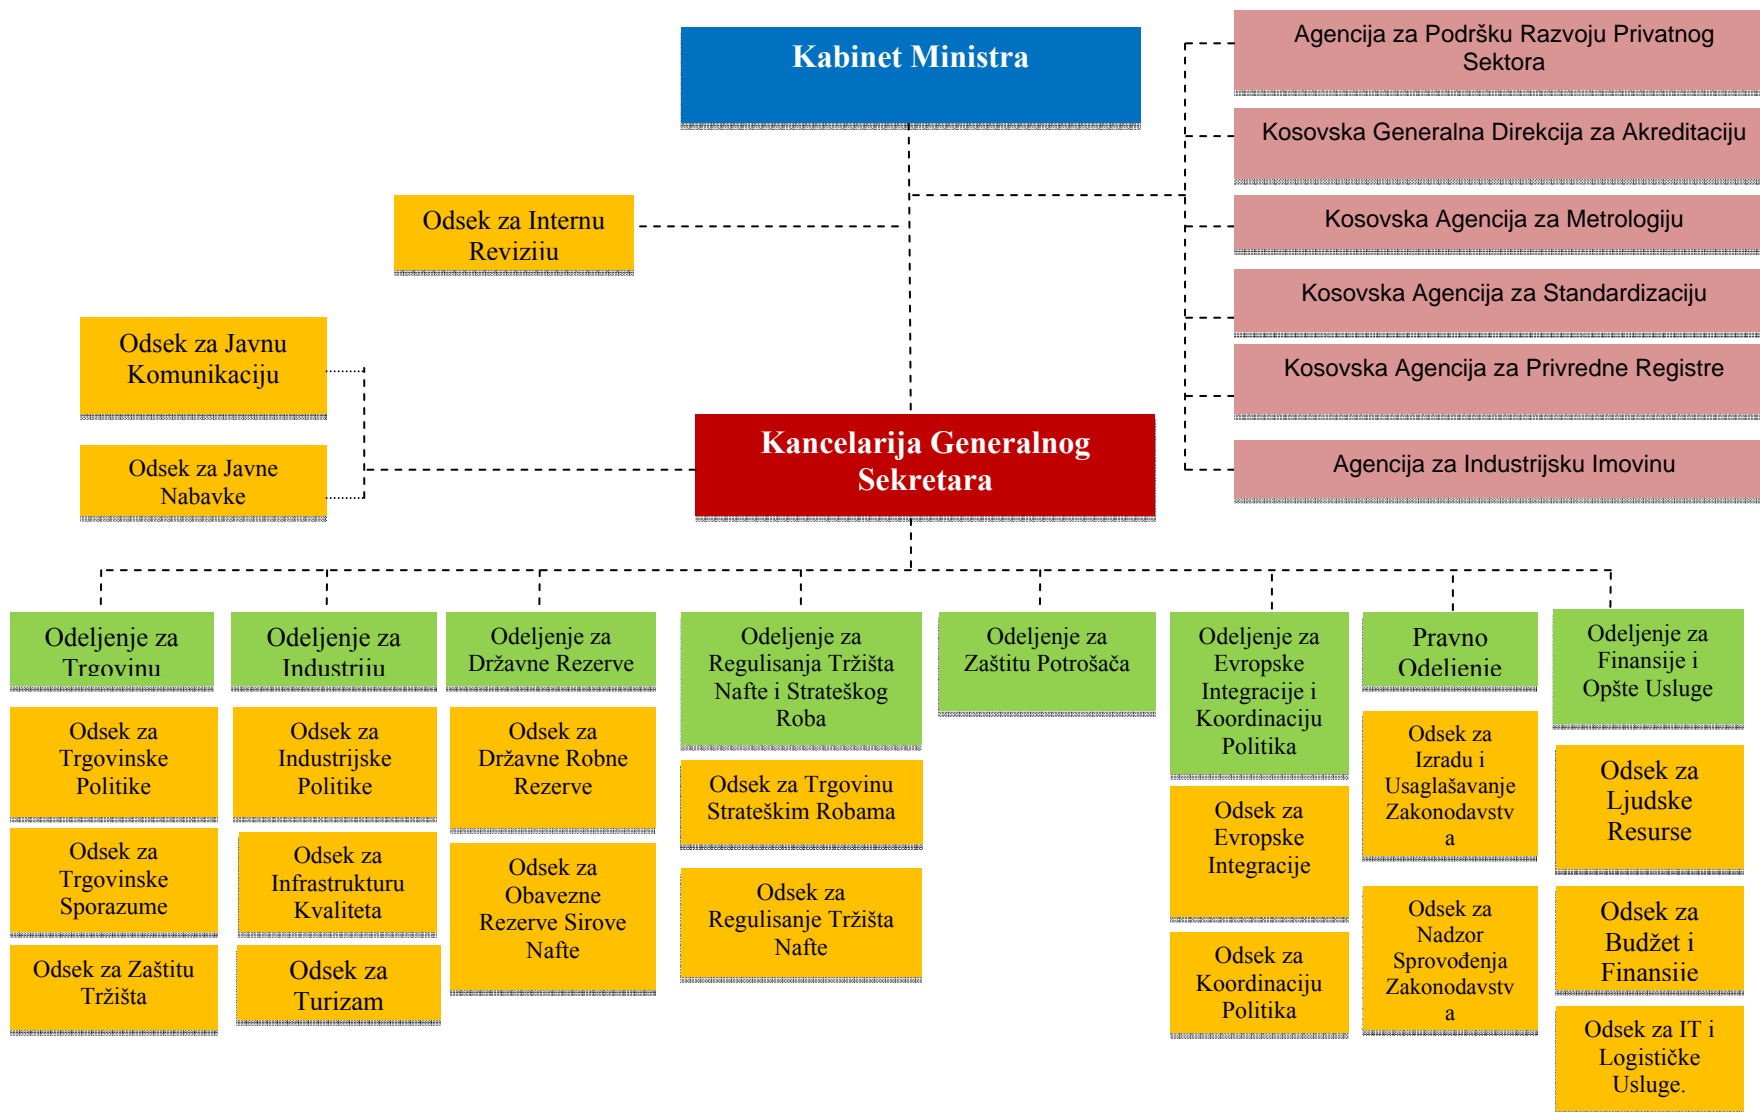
Kabinet Ministra

Agencija za Podršku Razvoju Privatnog Sektora

Kosovska Generalna Direkcija za Akreditaciju

Kosovska Agencija za Metrologiju

Kosovska Agencija za Standardizaciju

Kosovska Agencija za Privredne Registre

Agencija za Industrijsku Imovinu

Odsek za Internu Reviziju

Odsek za Javnu Komunikaciju

Odsek za Javne Nabavke

Kancelarija Generalnog Sekretara

Odeljenje za Trgovinu

Odsek za Trgovinske Politike

Odsek za Trgovinske Sporazume

Odsek za Zaštitu Tržišta

Odeljenje za Industriju

Odsek za Industrijske Politike

Odsek za Infrastrukturu Kvaliteta

Odsek za Turizam

Odeljenje za Državne Rezerve

Odsek za Državne Robne Rezerve

Odsek za Obavezne Rezerve Sirove Nafte

Odeljenje za Regulisanja Tržišta Nafte i Strateškog Roba

Odsek za Trgovinu Strateškim Robama

Odsek za Regulisanje Tržišta Nafte

Odeljenje za Zaštitu Potrošača

Odeljenje za Evropske Integracije i Koordinaciju Politika

Odsek za Evropske Integracije

Odsek za Koordinaciju Politika

Pravno Odeljenje

Odsek za Izradu i Usaglašavanje Zakonodavstv a

Odsek za Nadzor Sprovođenja Zakonodavstv a

Odeljenje za Finansije i Opšte Usluge

Odsek za Ljudske Resurse

Odsek za Budžet i Finansije

Odsek za IT i Logističke Usluge.